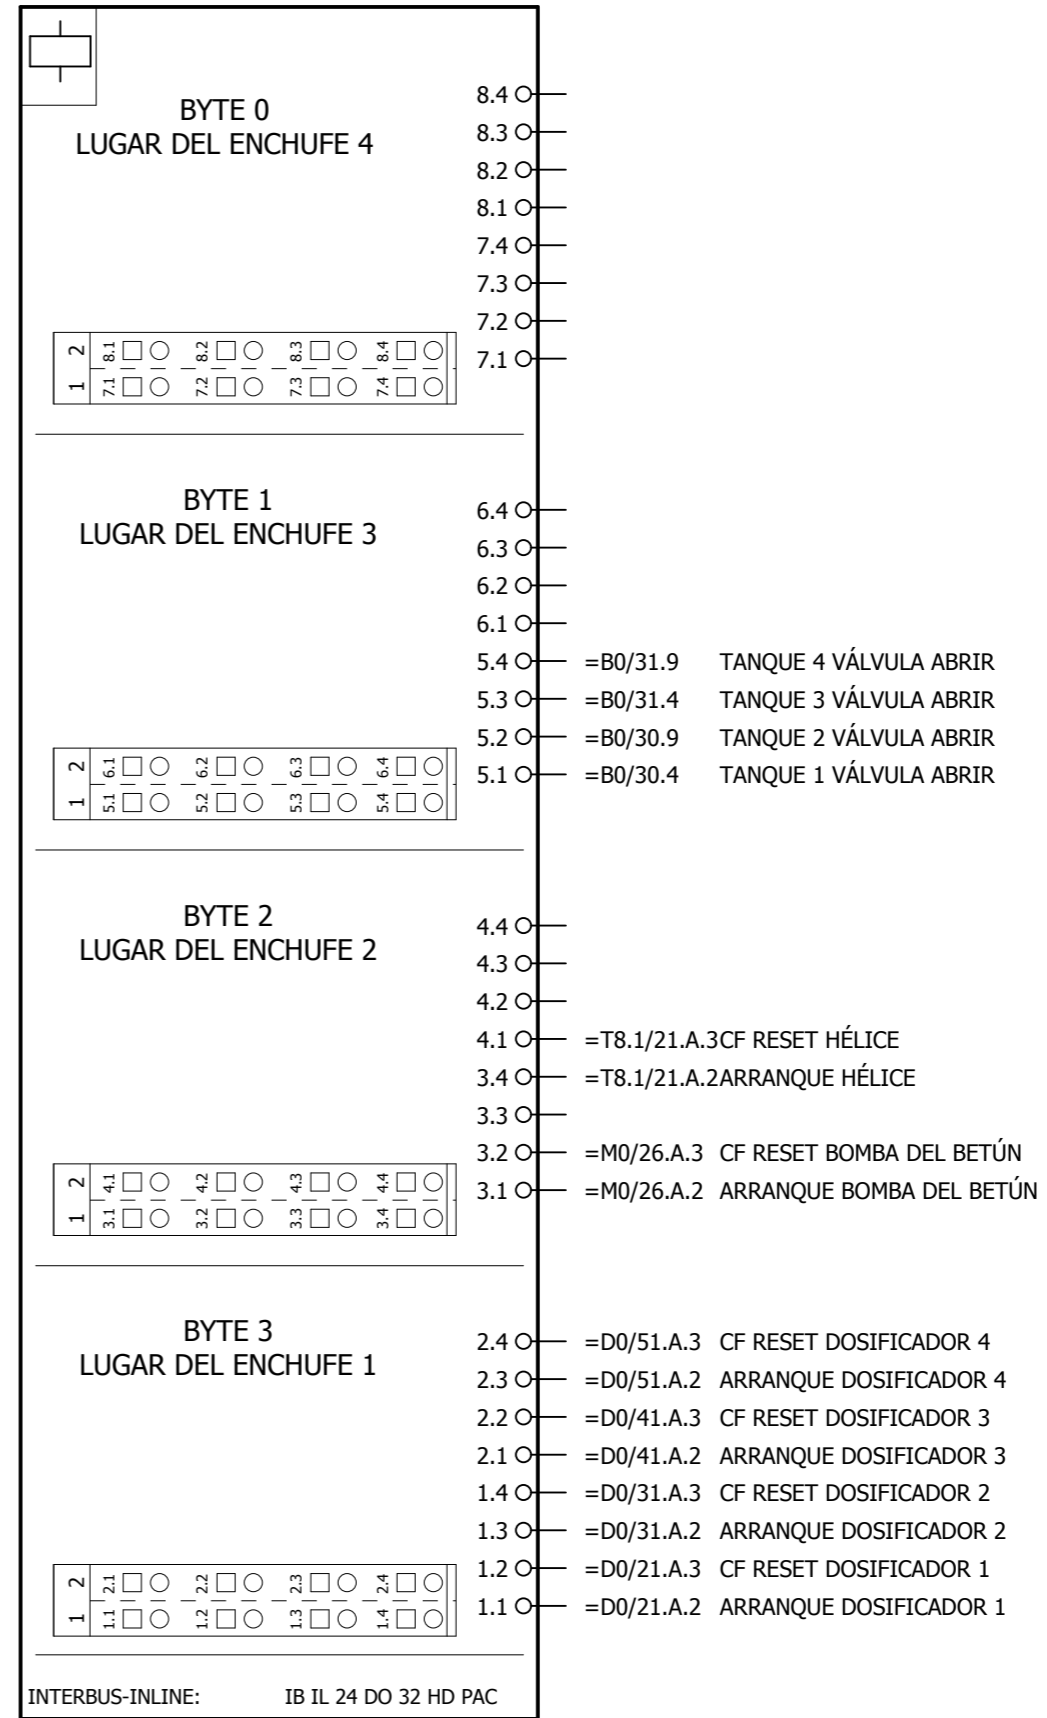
BYTE 0
LUGAR DEL ENCHUFE 4

8.4
8.3
8.2
8.1
7.4
7.3
7.2
7.1

2 8.1 8.2 8.3 8.4
1 7.1 7.2 7.3 7.4

BYTE 1
LUGAR DEL ENCHUFE 3

6.4
6.3
6.2
6.1
5.4 =B0/31.9 TANQUE 4 VÁLVULA ABRIR
5.3 =B0/31.4 TANQUE 3 VÁLVULA ABRIR
5.2 =B0/30.9 TANQUE 2 VÁLVULA ABRIR
5.1 =B0/30.4 TANQUE 1 VÁLVULA ABRIR

2 6.1 6.2 6.3 6.4
1 5.1 5.2 5.3 5.4

BYTE 2
LUGAR DEL ENCHUFE 2

4.4
4.3
4.2
4.1 =T8.1/21.A.3CF RESET HÉLICE
3.4 =T8.1/21.A.2ARRANQUE HÉLICE
3.3
3.2 =M0/26.A.3 CF RESET BOMBA DEL BETÚN
3.1 =M0/26.A.2 ARRANQUE BOMBA DEL BETÚN

2 4.1 4.2 4.3 4.4
1 3.1 3.2 3.3 3.4

BYTE 3
LUGAR DEL ENCHUFE 1

2.4 =D0/51.A.3 CF RESET DOSIFICADOR 4
2.3 =D0/51.A.2 ARRANQUE DOSIFICADOR 4
2.2 =D0/41.A.3 CF RESET DOSIFICADOR 3
2.1 =D0/41.A.2 ARRANQUE DOSIFICADOR 3
1.4 =D0/31.A.3 CF RESET DOSIFICADOR 2
1.3 =D0/31.A.2 ARRANQUE DOSIFICADOR 2
1.2 =D0/21.A.3 CF RESET DOSIFICADOR 1
1.1 =D0/21.A.2 ARRANQUE DOSIFICADOR 1

2 2.1 2.2 2.3 2.4
1 1.1 1.2 1.3 1.4

INTERBUS-INLINE: IB IL 24 DO 32 HD PAC